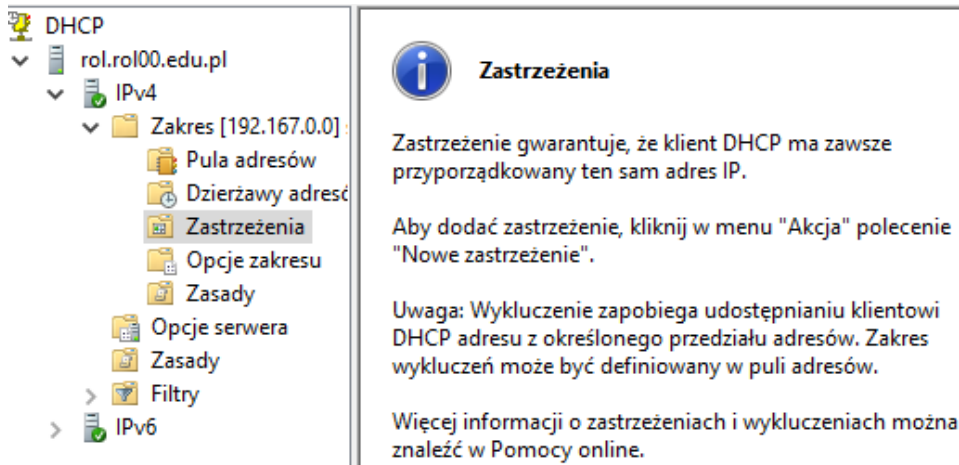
DHCP
rol.rol00.edu.pl
IPv4
Zakres [192.167.0.0]
Pula adresów
Dzierżawy adresó
Zastrzeżenia
Opcje zakresu
Zasady
Opcje serwera
Zasady
Filtry
IPv6

Zastrzeżenia

Zastrzeżenie gwarantuje, że klient DHCP ma zawsze przyporządkowany ten sam adres IP.

Aby dodać zastrzeżenie, kliknij w menu "Akcja" polecenie "Nowe zastrzeżenie".

Uwaga: Wykluczenie zapobiega udostępnianiu klientowi DHCP adresu z określonego przedziału adresów. Zakres wykluczeń może być definiowany w puli adresów.

Więcej informacji o zastrzeżeniach i wykluczeniach można znaleźć w Pomocy online.